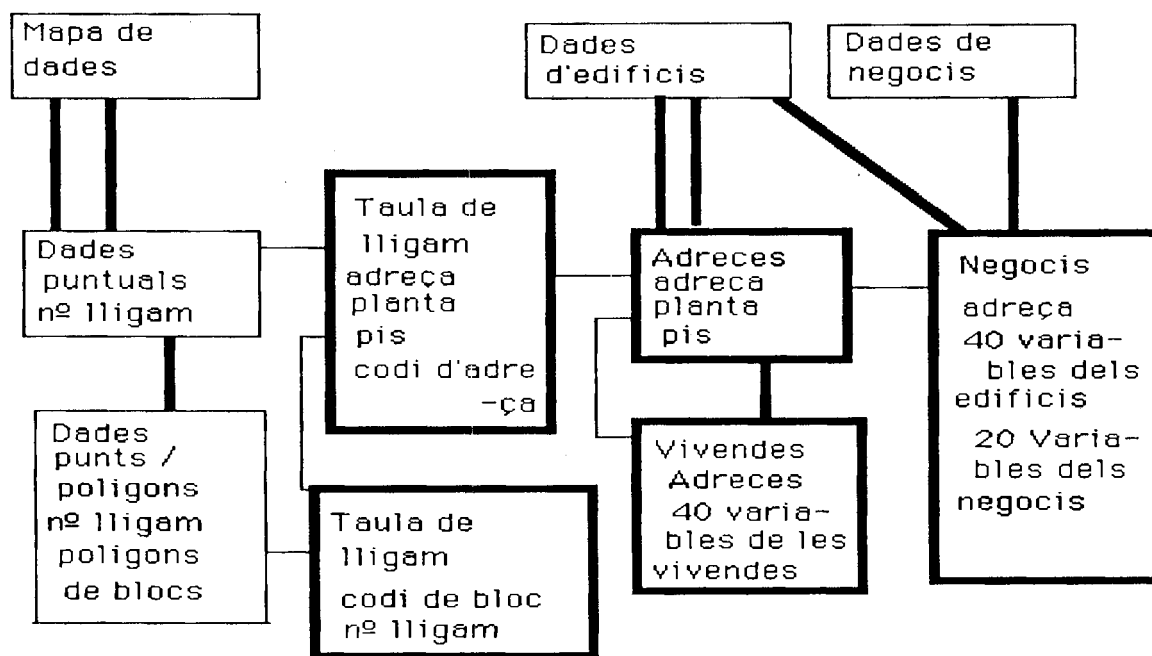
Mapa de dades

Dades d'edificis

Dades de negocis

Dades puntuals nº lligam

Taula de lligam adreça planta pis codi d'adreça

Adreces adreca planta pis

Negocis adreça 40 variables dels edificis 20 Variables dels negocis

Dades punts / poligons nº lligam poligons de blocs

Vivendes Adreces 40 variables de les vivendes

Taula de lligam codi de bloc nº lligam